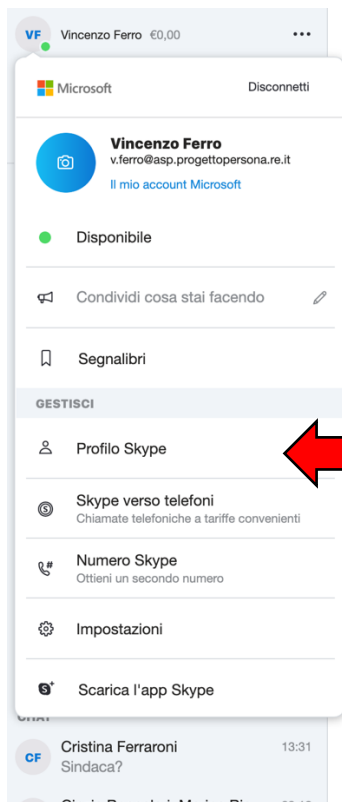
VF Vincenzo Ferro €0,00 •••

Microsoft Disconnetti

Vincenzo Ferro
v.ferro@asp.progettopersona.re.it
Il mio account Microsoft

Disponibile

Condividi cosa stai facendo

Segnalibri

GESTISCI

Profilo Skype

Skype verso telefoni
Chiamate telefoniche a tariffe convenienti

Numero Skype
Ottieni un secondo numero

Impostazioni

Scarica l'app Skype

CHAT

CF Cristina Ferraroni 13:31
Sindaca?

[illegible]